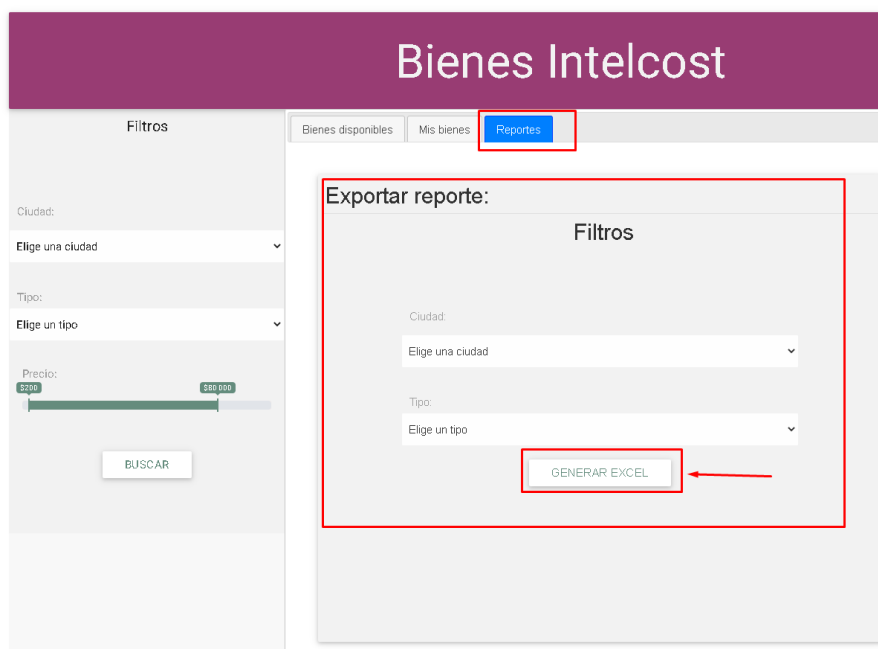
Bienes Intelcost

Filtros

Ciudad:

Elige una ciudad

Tipo:

Elige un tipo

Precio:

$200

$80.000

BUSCAR

Bienes disponibles

Mis bienes

Reportes

Exportar reporte:

Filtros

Ciudad:

Elige una ciudad

Tipo:

Elige un tipo

GENERAR EXCEL